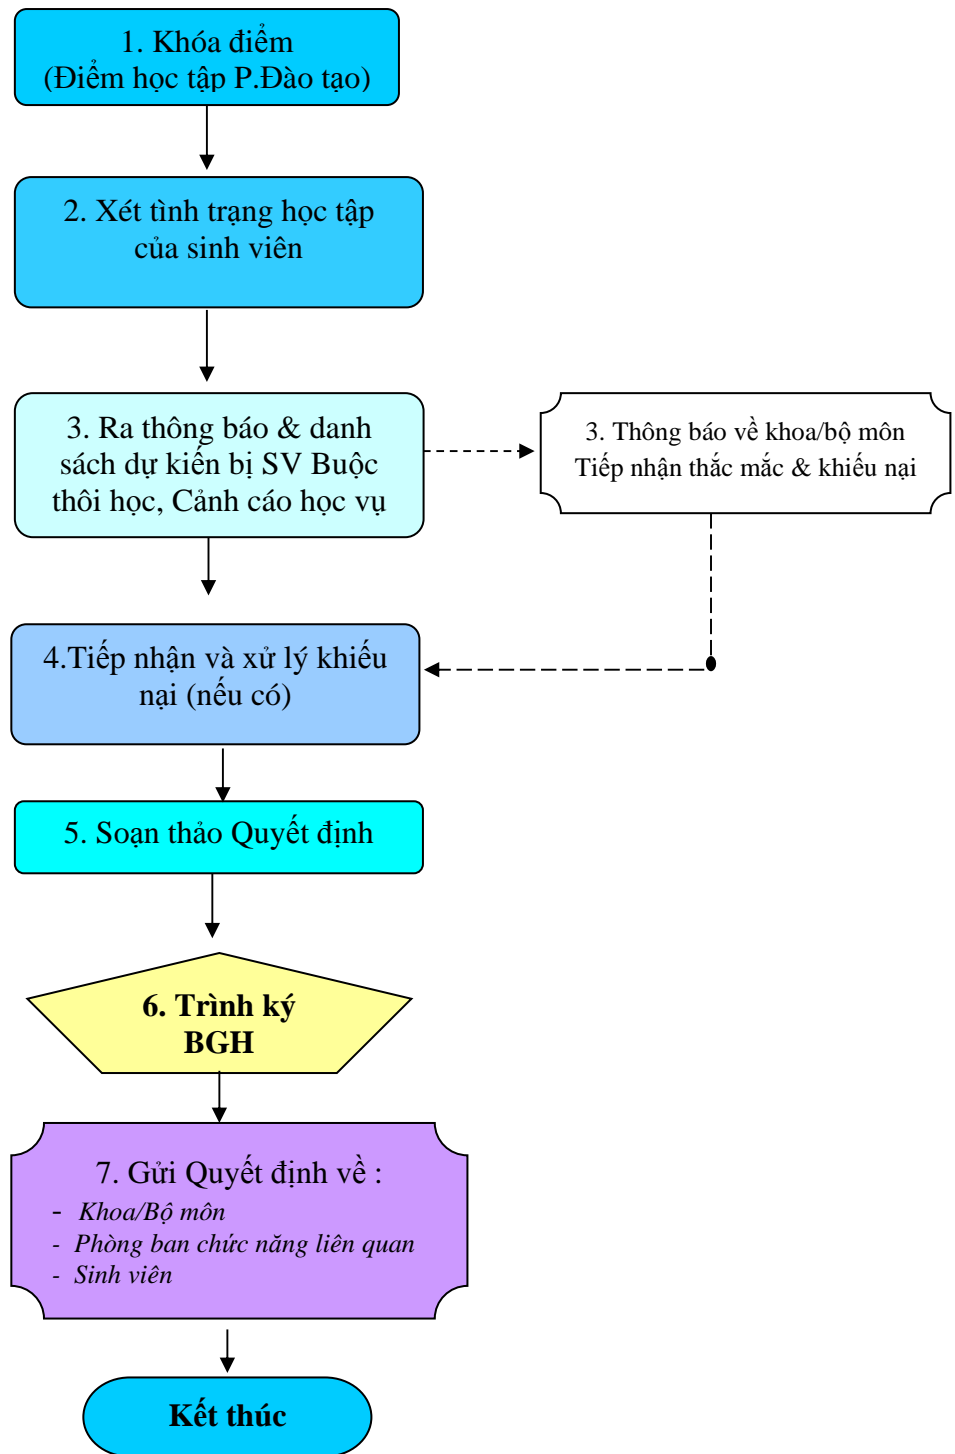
1. Khóa điểm
(Điểm học tập P.Đào tạo)

2. Xét tình trạng học tập của sinh viên

3. Ra thông báo & danh sách dự kiến bị SV Buộc thôi học, Cảnh cáo học vụ

3. Thông báo về khoa/bộ môn
Tiếp nhận thắc mắc & khiếu nại

4.Tiếp nhận và xử lý khiếu nại (nếu có)

5. Soạn thảo Quyết định

6. Trình ký BGH

7. Gửi Quyết định về :
- Khoa/Bộ môn
- Phòng ban chức năng liên quan
- Sinh viên

Kết thúc